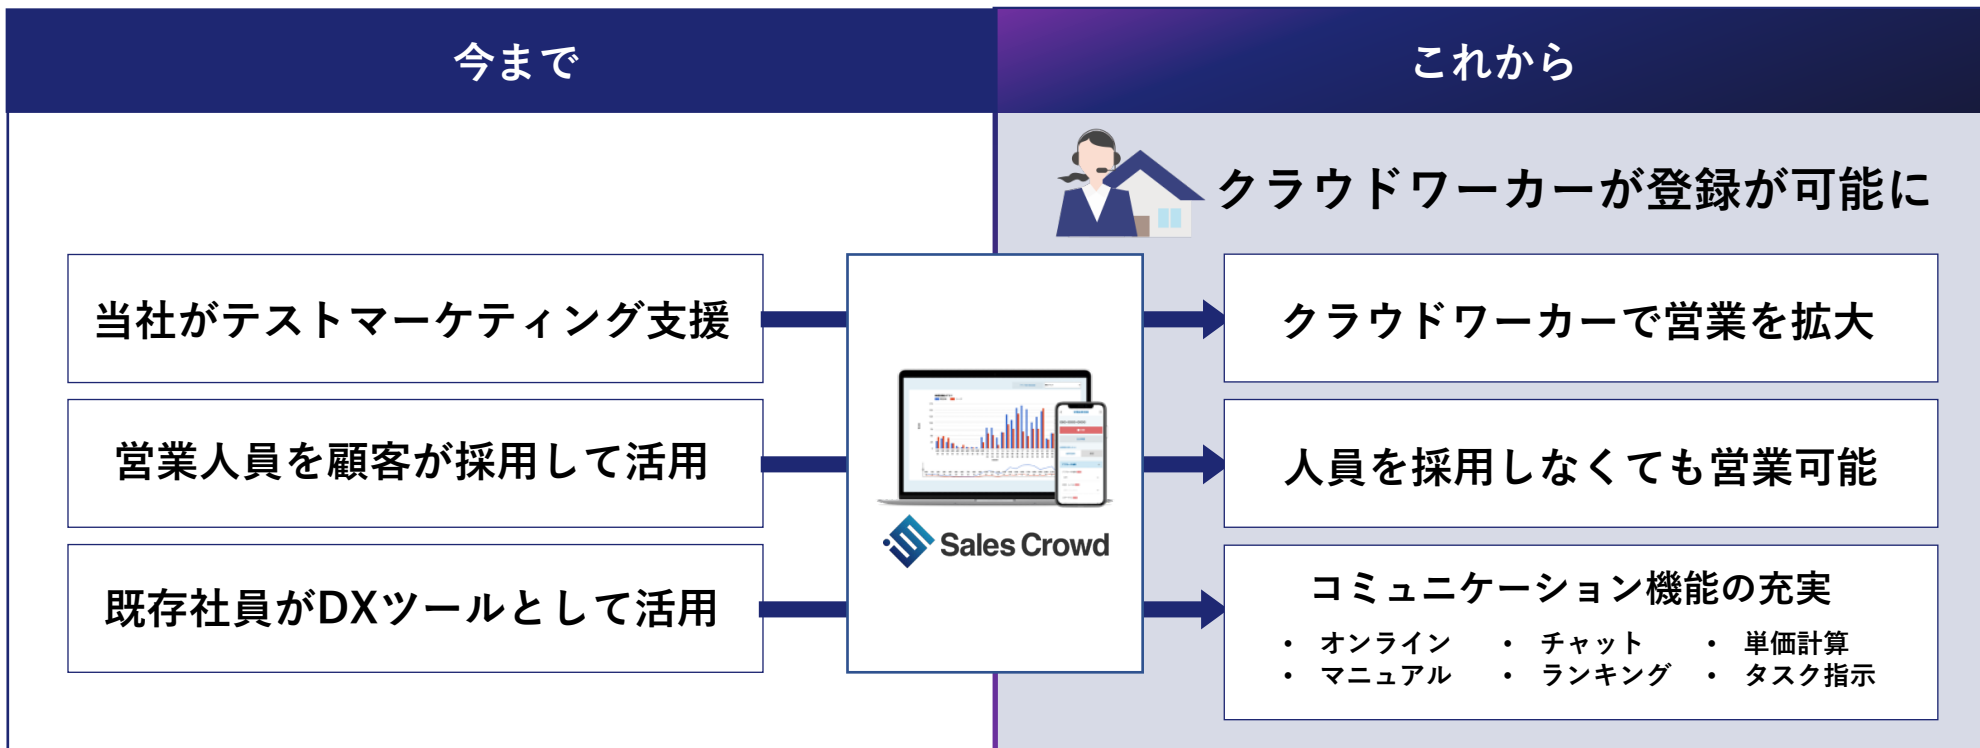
今まで

これから

クラウドワーカーが登録が可能に

当社がテストマーケティング支援

営業人員を顧客が採用して活用

既存社員がDXツールとして活用

Sales Crowd

クラウドワーカーで営業を拡大

人員を採用しなくても営業可能

コミュニケーション機能の充実

• オンライン
• マニュアル
• チャット
• ランキング
• 単価計算
• タスク指示